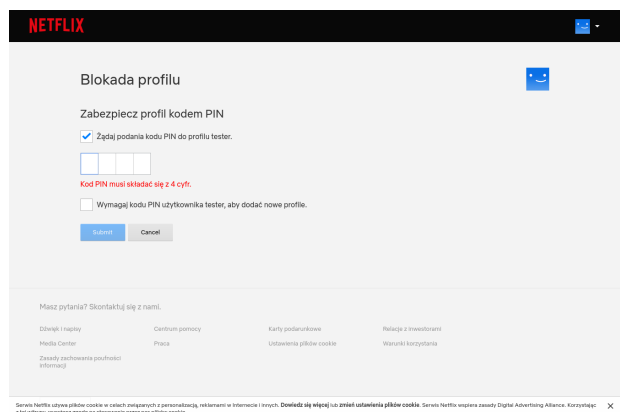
NETFLIX

Blokada profilu

Zabezpiecz profil kodem PIN

Żądaj podania kodu PIN do profilu tester.

Kod PIN musi składać się z 4 cyfr.

Wymagaj kodu PIN użytkownika tester, aby dodać nowe profile.

Submit Cancel

Masz pytania? Skontaktuj się z nami.

Dźwięk i napisy
Media Center
Zasady zachowania poufności informacji
Centrum pomocy
Praca
Karty podarunkowe
Ustawienia plików cookie
Relacje z inwestorami
Warunki korzystania

Serwis Netflix używa plików cookie w celach związanych z personalizacją, reklamami w Internecie i innych. Dowiedz się więcej lub zmień ustawienia plików cookie. Serwis Netflix wspiera zasady Digital Advertising Alliance. Korzystając z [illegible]

X